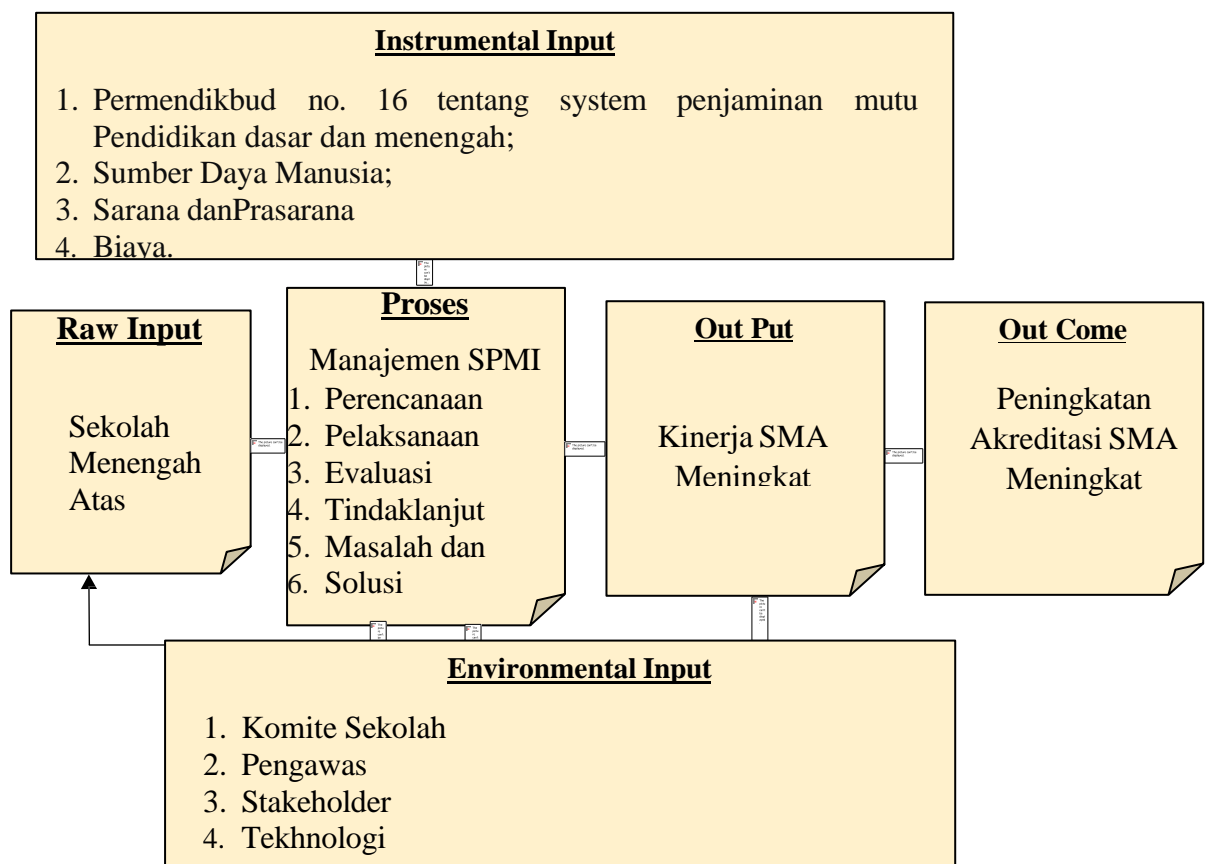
**Instrumental Input**

1. Permendikbud no. 16 tentang system penjaminan mutu Pendidikan dasar dan menengah;
2. Sumber Daya Manusia;
3. Sarana danPrasarana
4. Biaya.

**Raw Input**

Sekolah Menengah Atas

**Proses**

Manajemen SPMI
1. Perencanaan
2. Pelaksanaan
3. Evaluasi
4. Tindaklanjut
5. Masalah dan
6. Solusi

**Out Put**

Kinerja SMA Meningkat

**Out Come**

Peningkatan Akreditasi SMA Meningkat

**Environmental Input**

1. Komite Sekolah
2. Pengawas
3. Stakeholder
4. Tekhnologi